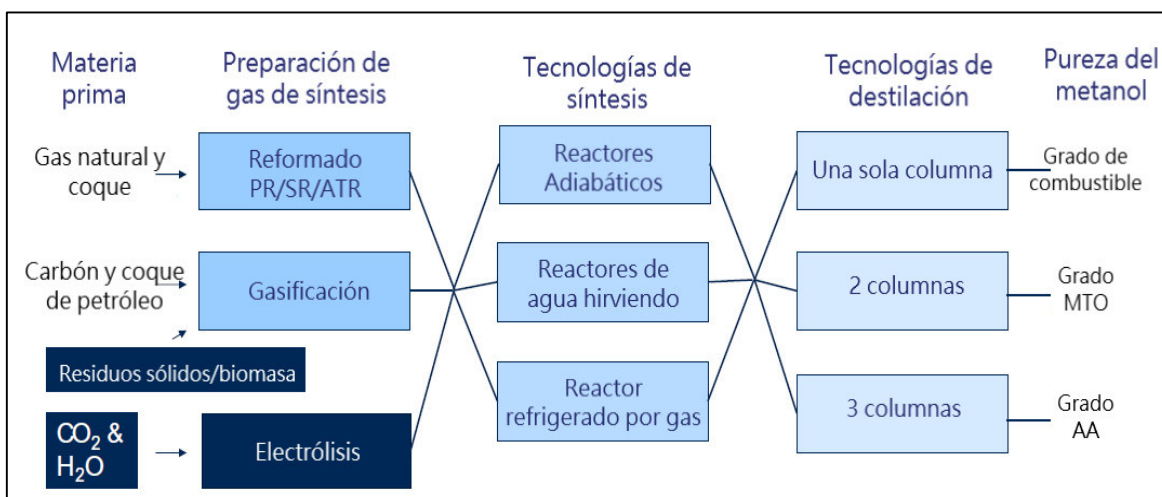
Materia prima

Preparación de gas de síntesis

Tecnologías de síntesis

Tecnologías de destilación

Pureza del metanol

Gas natural y coque

Reformado PR/SR/ATR

Reactores Adiabáticos

Una sola columna

Grado de combustible

Carbón y coque de petróleo

Gasificación

Reactores de agua hirviendo

2 columnas

Grado MTO

Residuos sólidos/biomasa

Reactor refrigerado por gas

3 columnas

Grado AA

$CO_2$ & $H_2O$

Electrólisis